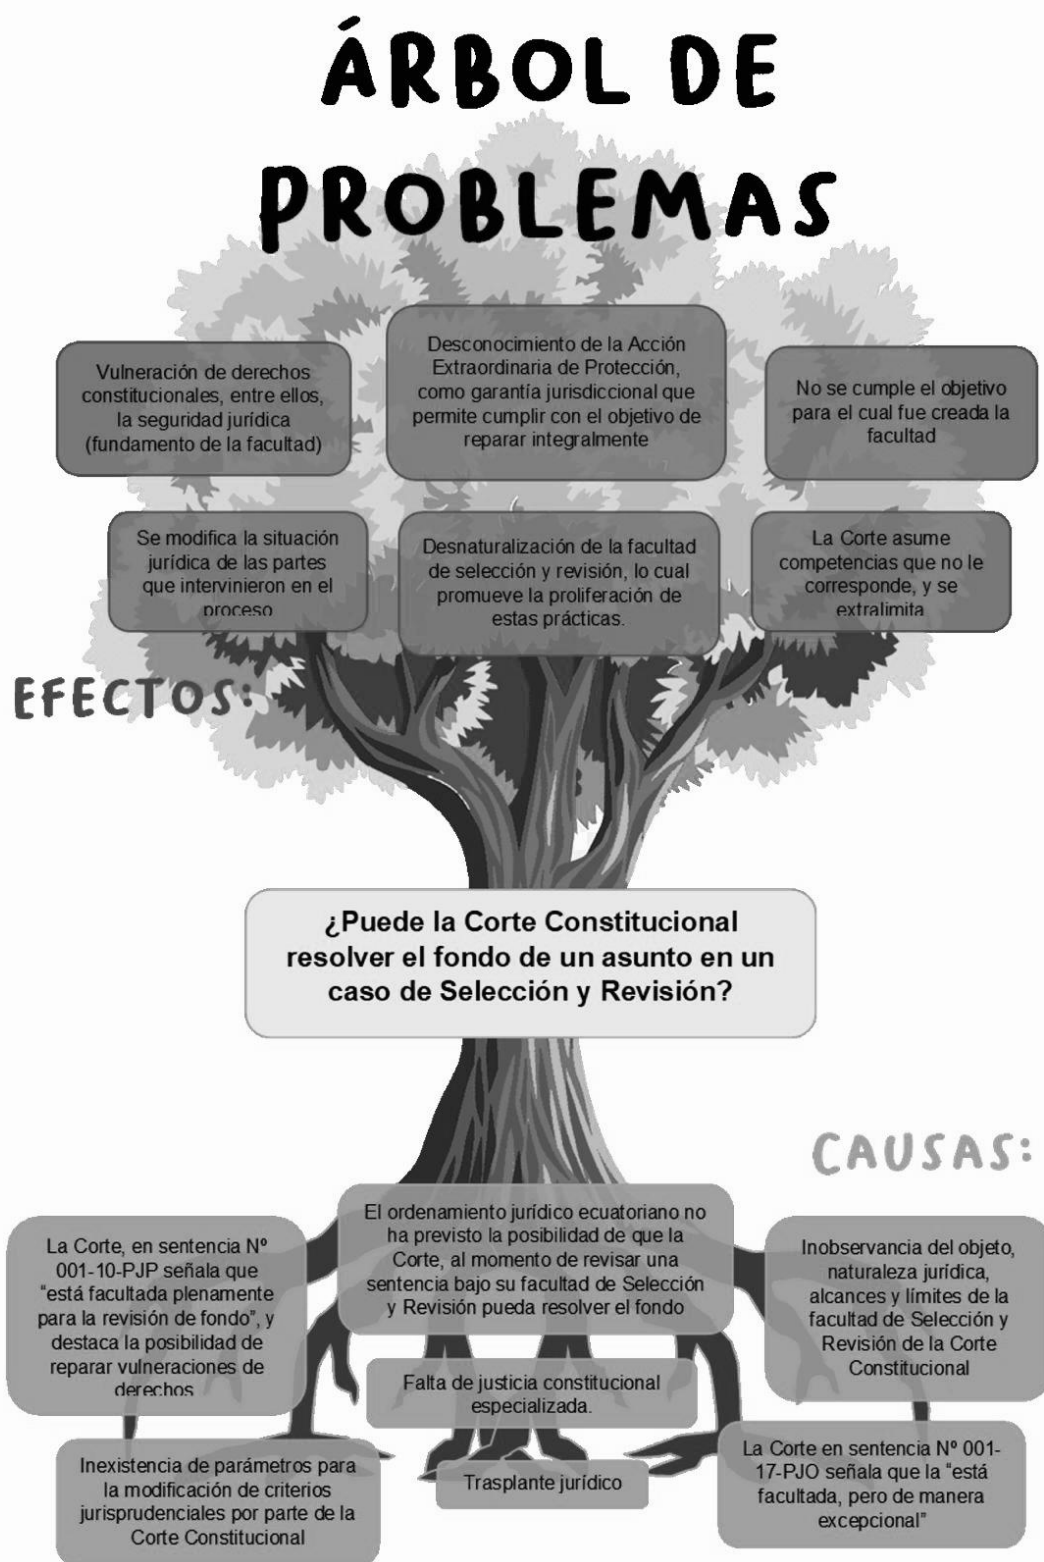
ÁRBOL DE PROBLEMAS

Vulneración de derechos constitucionales, entre ellos, la seguridad jurídica (fundamento de la facultad)

Desconocimiento de la Acción Extraordinaria de Protección, como garantía jurisdiccional que permite cumplir con el objetivo de reparar integralmente

No se cumple el objetivo para el cual fue creada la facultad

Se modifica la situación jurídica de las partes que intervinieron en el proceso

Desnaturalización de la facultad de selección y revisión, lo cual promueve la proliferación de estas prácticas.

La Corte asume competencias que no le corresponde, y se extralimita

EFECTOS:

¿Puede la Corte Constitucional resolver el fondo de un asunto en un caso de Selección y Revisión?

CAUSAS:

La Corte, en sentencia Nº 001-10-PJP señala que "está facultada plenamente para la revisión de fondo", y destaca la posibilidad de reparar vulneraciones de derechos

El ordenamiento jurídico ecuatoriano no ha previsto la posibilidad de que la Corte, al momento de revisar una sentencia bajo su facultad de Selección y Revisión pueda resolver el fondo

Inobservancia del objeto, naturaleza jurídica, alcances y límites de la facultad de Selección y Revisión de la Corte Constitucional

Falta de justicia constitucional especializada.

Inexistencia de parámetros para la modificación de criterios jurisprudenciales por parte de la Corte Constitucional

Trasplante jurídico

La Corte en sentencia Nº 001-17-PJO señala que la "está facultada, pero de manera excepcional"